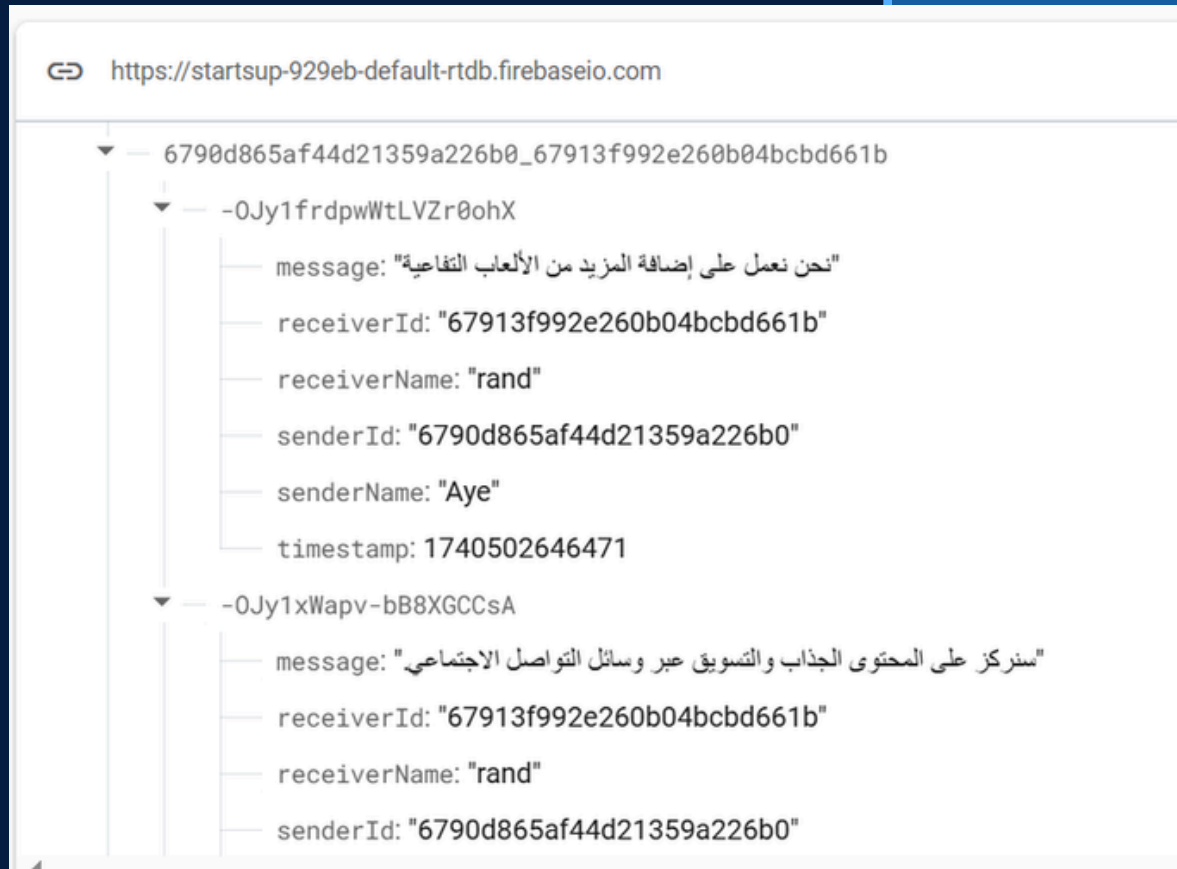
https://startsup-929eb-default-rtdb.firebaseio.com

6790d865af44d21359a226b0_67913f992e260b04bcbd661b

-OJy1frdpwWtLVZr0ohX

message: "نحن نعمل على إضافة المزيد من الألعاب التفاعية"

receiverId: "67913f992e260b04bcbd661b"

receiverName: "rand"

senderId: "6790d865af44d21359a226b0"

senderName: "Aye"

timestamp: 1740502646471

-OJy1xWapv-bB8XGCCsA

message: "سنركز على المحتوى الجذاب والتسويق عبر وسائل التواصل الاجتماعي"

receiverId: "67913f992e260b04bcbd661b"

receiverName: "rand"

senderId: "6790d865af44d21359a226b0"